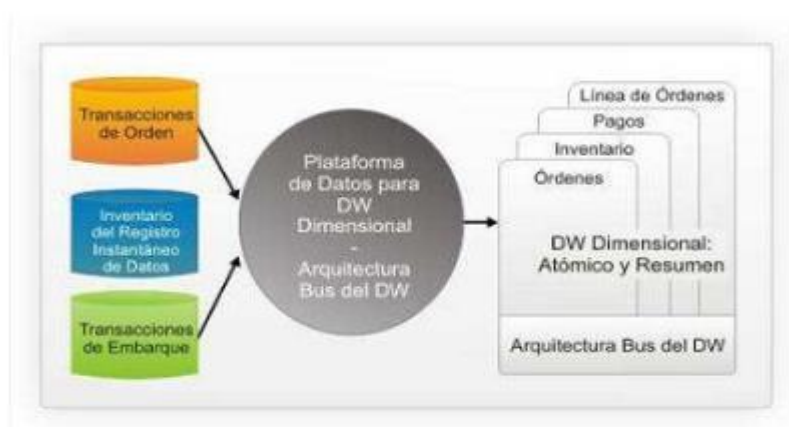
Transacciones de Orden

Inventario del Registro Instantáneo de Datos

Transacciones de Embarque

Plataforma de Datos para DW Dimensional - Arquitectura Bus del DW

Línea de Órdenes

Pagos

Inventario

Órdenes

DW Dimensional: Atómico y Resumen

Arquitectura Bus del DW